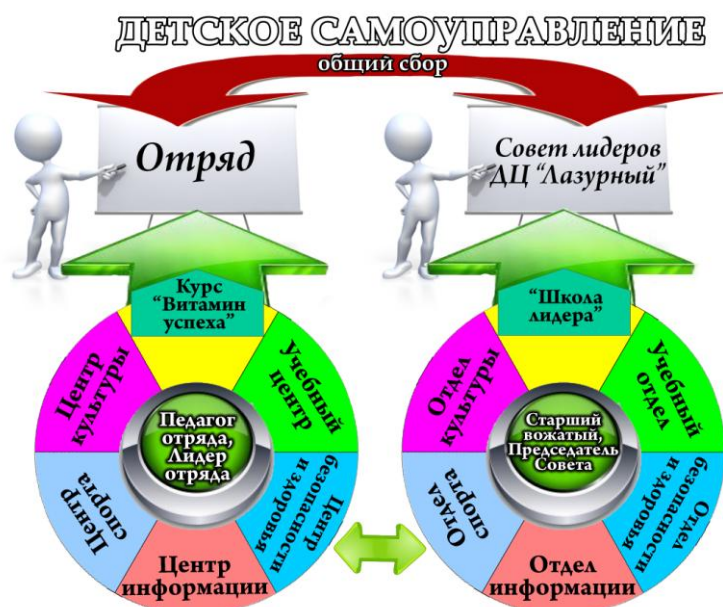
ДЕТСКОЕ САМОУПРАВЛЕНИЕ

общий сбор

Отряд

Совет лидеров ДЦ "Лазурный"

Курс "Витамин успеха"

Центр культуры

Учебный центр

Педагог отряда, Лидер отряда

Центр спорта

Центр безопасности и здоровья

Центр информации

"Школа лидера"

Отдел культуры

Учебный отдел

Старший вожатый, Председатель Совета

Отдел спорта

Отдел безопасности и здоровья

Отдел информации